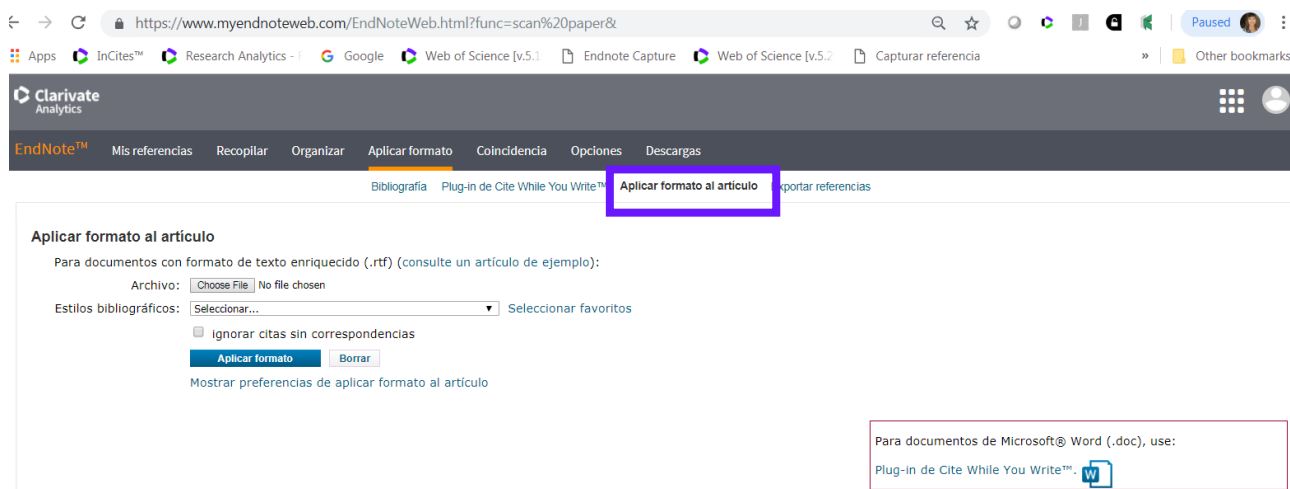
https://www.myendnoteweb.com/EndNoteWeb.html?func=scan%20paper&

Paused

Apps InCites™ Research Analytics - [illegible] Google Web of Science [v.5.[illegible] Endnote Capture Web of Science [v.5.2 Capturar referencia » Other bookmarks

Clarivate Analytics

EndNote™ Mis referencias Recopilar Organizar Aplicar formato Coincidencia Opciones Descargas

Bibliografía Plug-in de Cite While You Write™ Aplicar formato al artículo Exportar referencias

Aplicar formato al artículo

Para documentos con formato de texto enriquecido (.rtf) (consulte un artículo de ejemplo):

Archivo: Choose File No file chosen

Estilos bibliográficos: Seleccionar... Seleccionar favoritos

ignorar citas sin correspondencias

Aplicar formato Borrar

Mostrar preferencias de aplicar formato al artículo

Para documentos de Microsoft® Word (.doc), use:

Plug-in de Cite While You Write™.